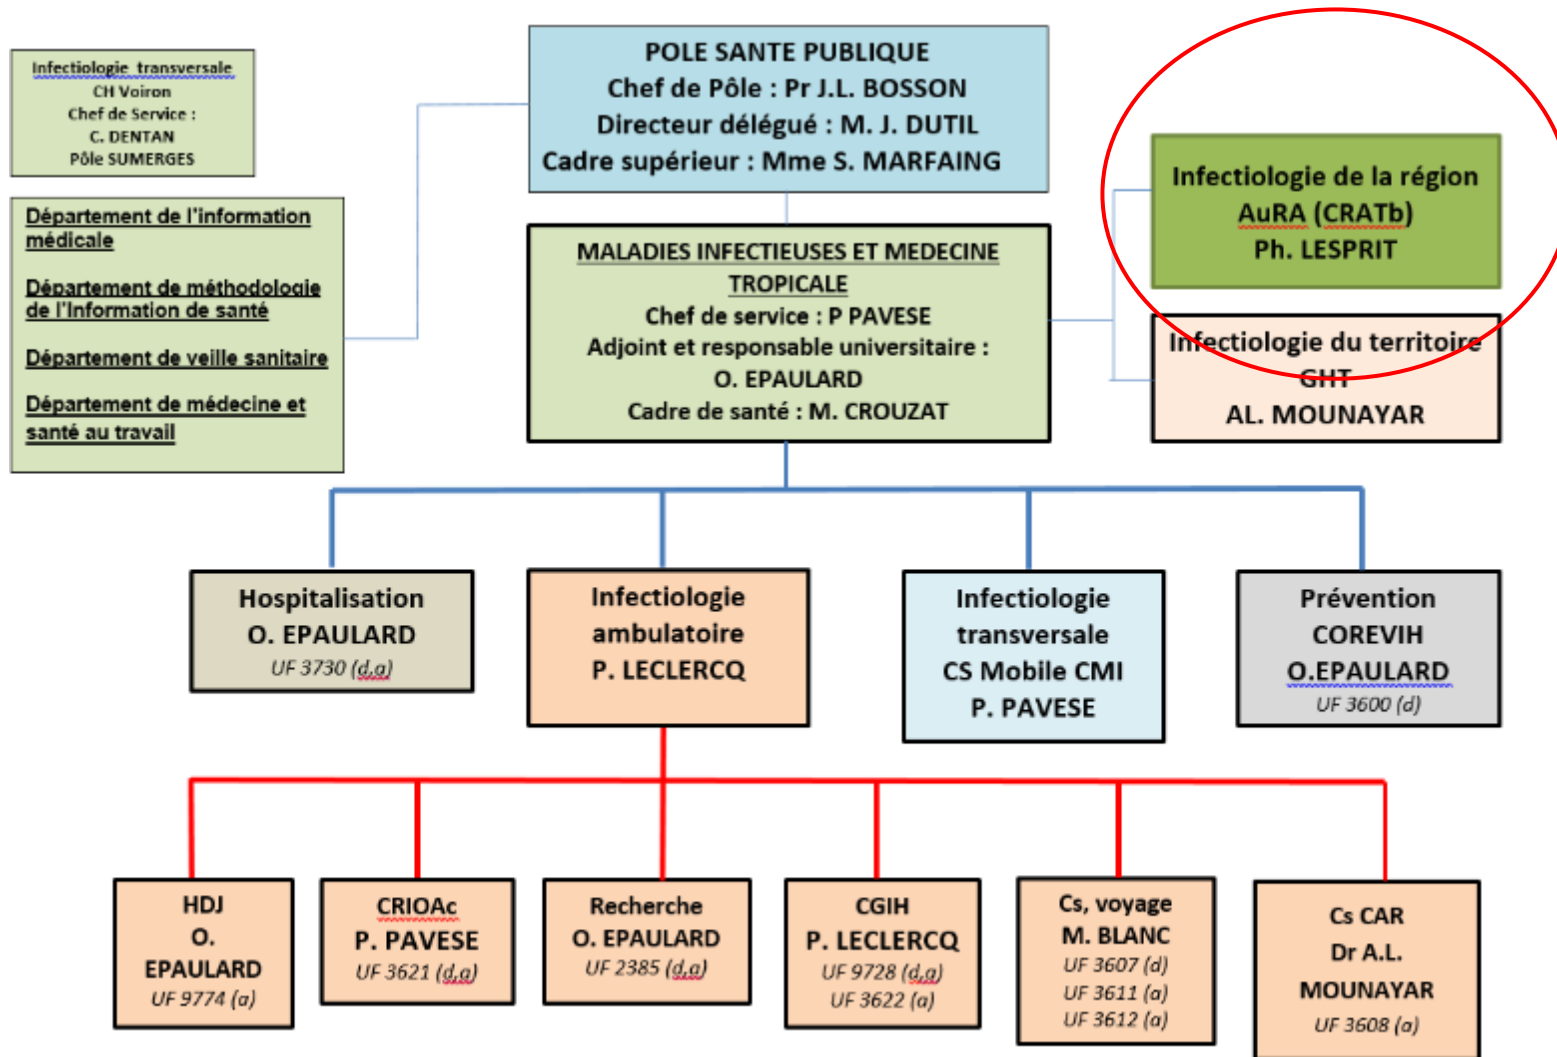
Infectiologie transversale
CH Voiron
Chef de Service :
C. DENTAN
Pôle SUMERGES

Département de l'information médicale

Département de méthodologie de l'information de santé

Département de veille sanitaire

Département de médecine et santé au travail

POLE SANTE PUBLIQUE
Chef de Pôle : Pr J.L. BOSSON
Directeur délégué : M. J. DUTIL
Cadre supérieur : Mme S. MARFAING

Infectiologie de la région AuRA (CRATb)
Ph. LESPRIT

MALADIES INFECTIEUSES ET MEDECINE TROPICALE
Chef de service : P PAVESE
Adjoint et responsable universitaire :
O. EPAULARD
Cadre de santé : M. CROUZAT

Infectiologie du territoire GHT
AL. MOUNAYAR

Hospitalisation
O. EPAULARD
UF 3730 (d,a)

Infectiologie ambulatoire
P. LECLERCQ

Infectiologie transversale
CS Mobile CMI
P. PAVESE

Prévention
COREVIH
O.EPAULARD
UF 3600 (d)

HDJ
O. EPAULARD
UF 9774 (a)

CRIOAc
P. PAVESE
UF 3621 (d,a)

Recherche
O. EPAULARD
UF 2385 (d,a)

CGIH
P. LECLERCQ
UF 9728 (d,a)
UF 3622 (a)

Cs, voyage
M. BLANC
UF 3607 (d)
UF 3611 (a)
UF 3612 (a)

Cs CAR
Dr A.L. MOUNAYAR
UF 3608 (a)